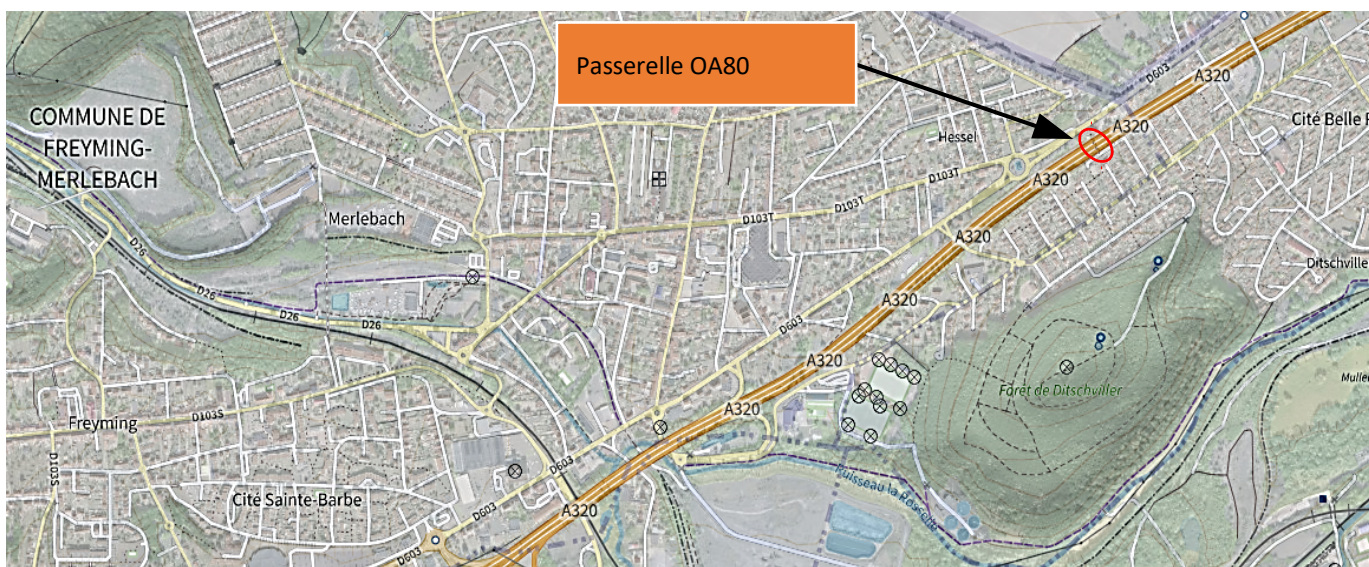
Passerelle OA80

COMMUNE DE FREYMING-MERLEBACH

D603
A320
A320
Hessel
Cité Belle F
D103T
A320
D103T
Merlebach
D103T
A320
Ditschville
D26
A320
D26
D26
D26
D603
A320
Forêt de Ditschviller
Muller
Freyming
D103S
A320
D103S
Ruisseau la Ross
D603
Cité Sainte-Barbe
A320
D603